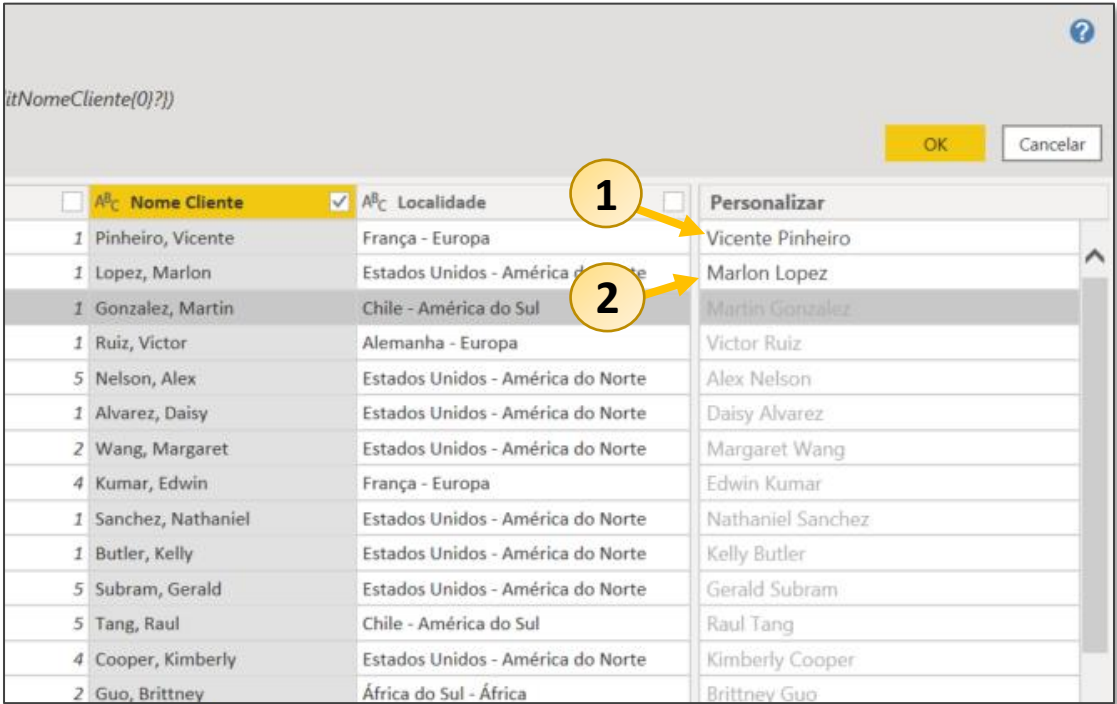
?

itNomeCliente{0}?})

OK

Cancelar

1

2

| | Nome Cliente | Localidade | Personalizar |
|---|---|---|---|
| 1 | Pinheiro, Vicente | França - Europa | Vicente Pinheiro |
| 1 | Lopez, Marlon | Estados Unidos - América do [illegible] | Marlon Lopez |
| 1 | Gonzalez, Martin | Chile - América do Sul | Martin Gonzalez |
| 1 | Ruiz, Victor | Alemanha - Europa | Victor Ruiz |
| 5 | Nelson, Alex | Estados Unidos - América do Norte | Alex Nelson |
| 1 | Alvarez, Daisy | Estados Unidos - América do Norte | Daisy Alvarez |
| 2 | Wang, Margaret | Estados Unidos - América do Norte | Margaret Wang |
| 4 | Kumar, Edwin | França - Europa | Edwin Kumar |
| 1 | Sanchez, Nathaniel | Estados Unidos - América do Norte | Nathaniel Sanchez |
| 1 | Butler, Kelly | Estados Unidos - América do Norte | Kelly Butler |
| 5 | Subram, Gerald | Estados Unidos - América do Norte | Gerald Subram |
| 5 | Tang, Raul | Chile - América do Sul | Raul Tang |
| 4 | Cooper, Kimberly | Estados Unidos - América do Norte | Kimberly Cooper |
| 2 | Guo, Brittney | África do Sul - África | Brittney Guo |